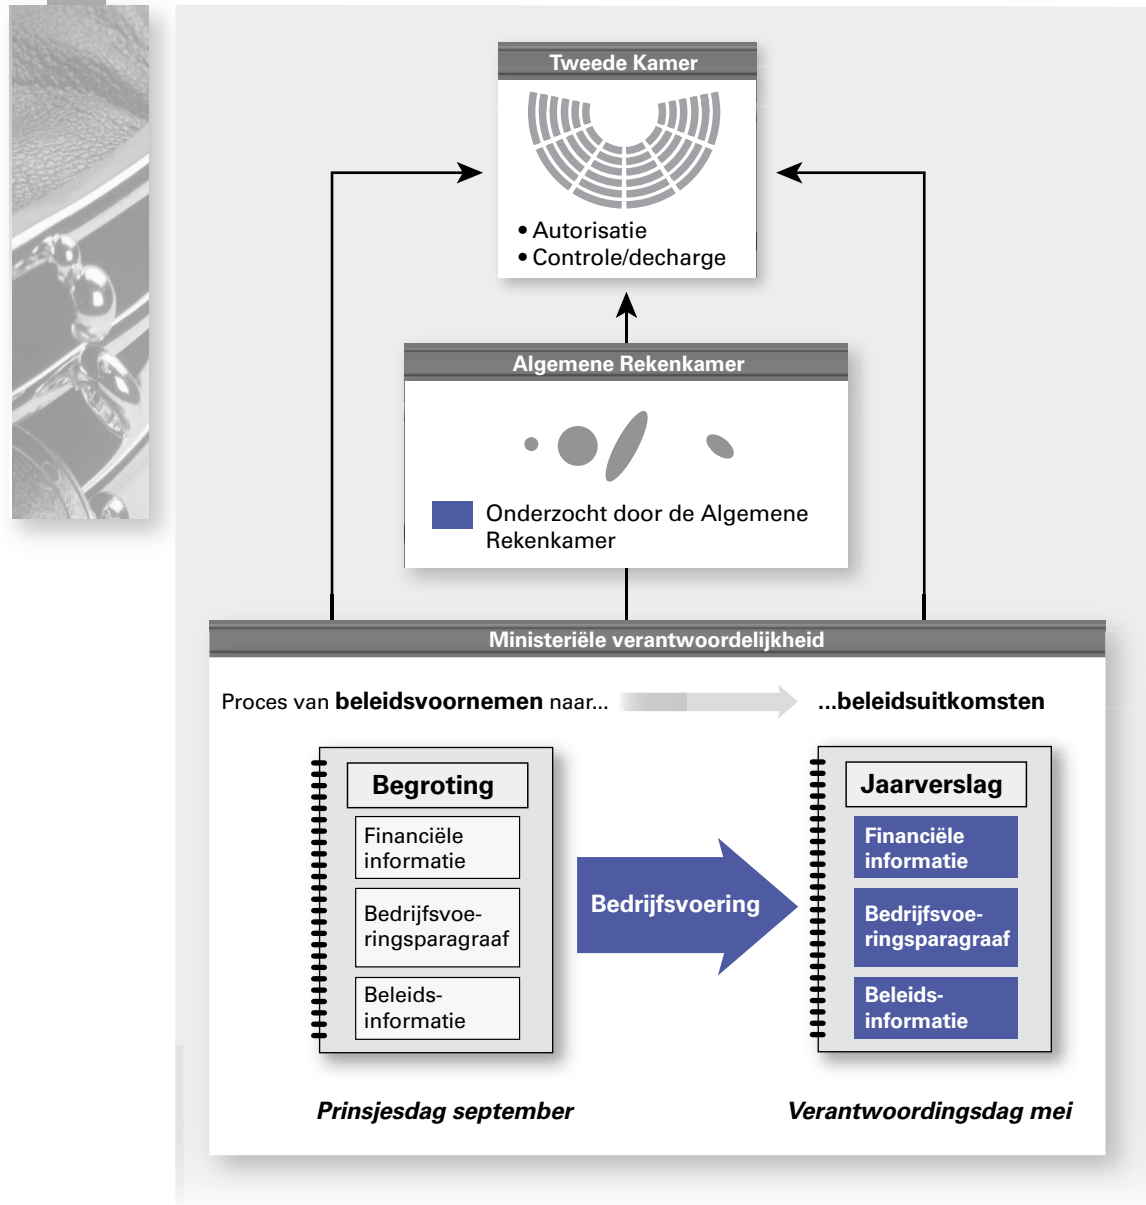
Tweede Kamer

• Autorisatie
• Controle/decharge

Algemene Rekenkamer

Onderzocht door de Algemene Rekenkamer

Ministeriële verantwoordelijkheid

Proces van **beleidsvoornemen** naar... **...beleidsuitkomsten**

Begroting

Financiële informatie

Bedrijfsvoeringsparagraaf

Beleidsinformatie

Bedrijfsvoering

Jaarverslag

Financiële informatie

Bedrijfsvoeringsparagraaf

Beleidsinformatie

*Prinsjesdag september*

*Verantwoordingsdag mei*